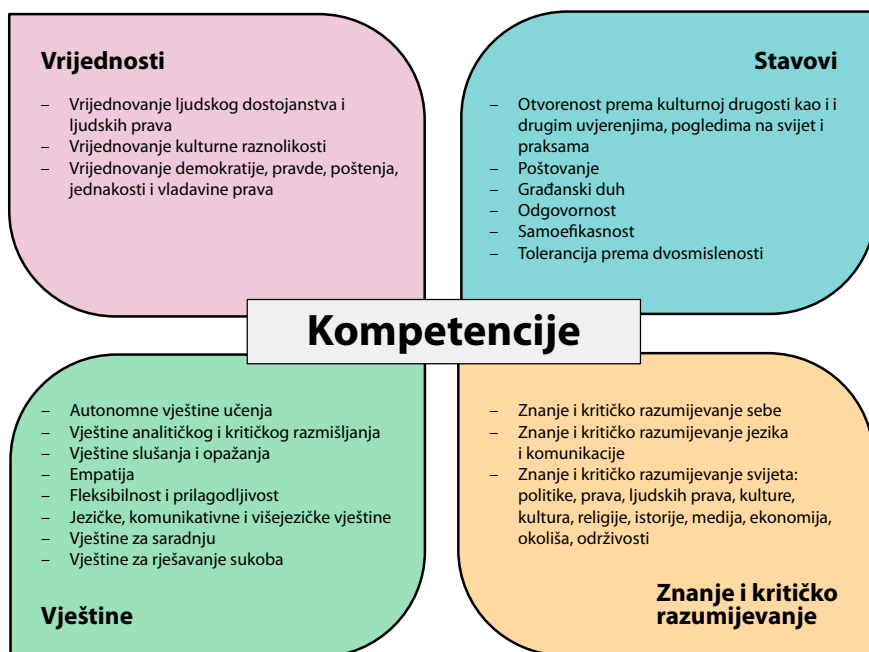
Vrijednosti

– Vrijednovanje ljudskog dostojanstva i ljudskih prava
– Vrijednovanje kulturne raznolikosti
– Vrijednovanje demokratije, pravde, poštenja, jednakosti i vladavine prava

Stavovi

– Otvorenost prema kulturnoj drugosti kao i i drugim uvjerenjima, pogledima na svijet i praksama
– Poštovanje
– Građanski duh
– Odgovornost
– Samoefikasnost
– Tolerancija prema dvosmislenosti

Kompetencije

– Autonomne vještine učenja
– Vještine analitičkog i kritičkog razmišljanja
– Vještine slušanja i opažanja
– Empatija
– Fleksibilnost i prilagodljivost
– Jezičke, komunikativne i višejezičke vještine
– Vještine za saradnju
– Vještine za rješavanje sukoba

Vještine

– Znanje i kritičko razumijevanje sebe
– Znanje i kritičko razumijevanje jezika i komunikacije
– Znanje i kritičko razumijevanje svijeta: politike, prava, ljudskih prava, kulture, kultura, religije, istorije, medija, ekonomija, okoliša, održivosti

Znanje i kritičko razumijevanje